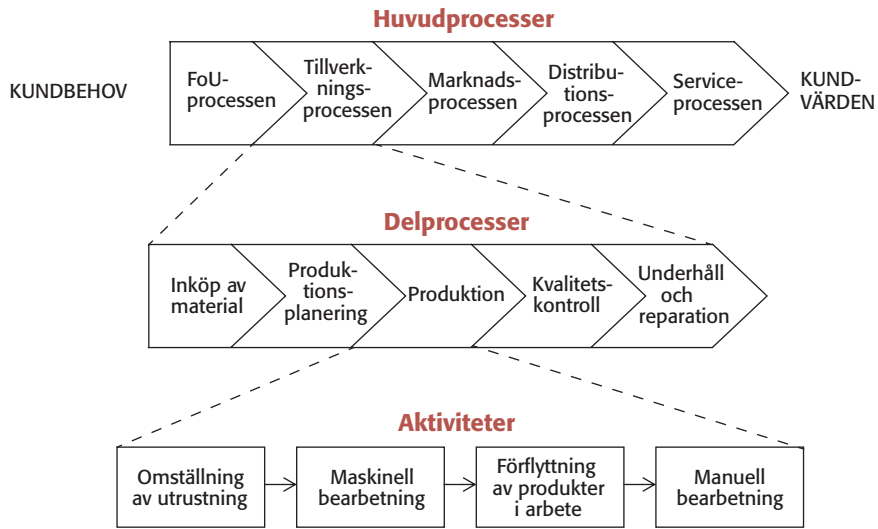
Huvudprocesser

KUNDBEHOV

FoU-processen

Tillverkningsprocessen

Marknadsprocessen

Distributionsprocessen

Serviceprocessen

KUND-VÄRDEN

Delprocesser

Inköp av material

Produktionsplanering

Produktion

Kvalitetskontroll

Underhåll och reparation

Aktiviteter

Omställning av utrustning

Maskinell bearbetning

Förflyttning av produkter i arbete

Manuell bearbetning